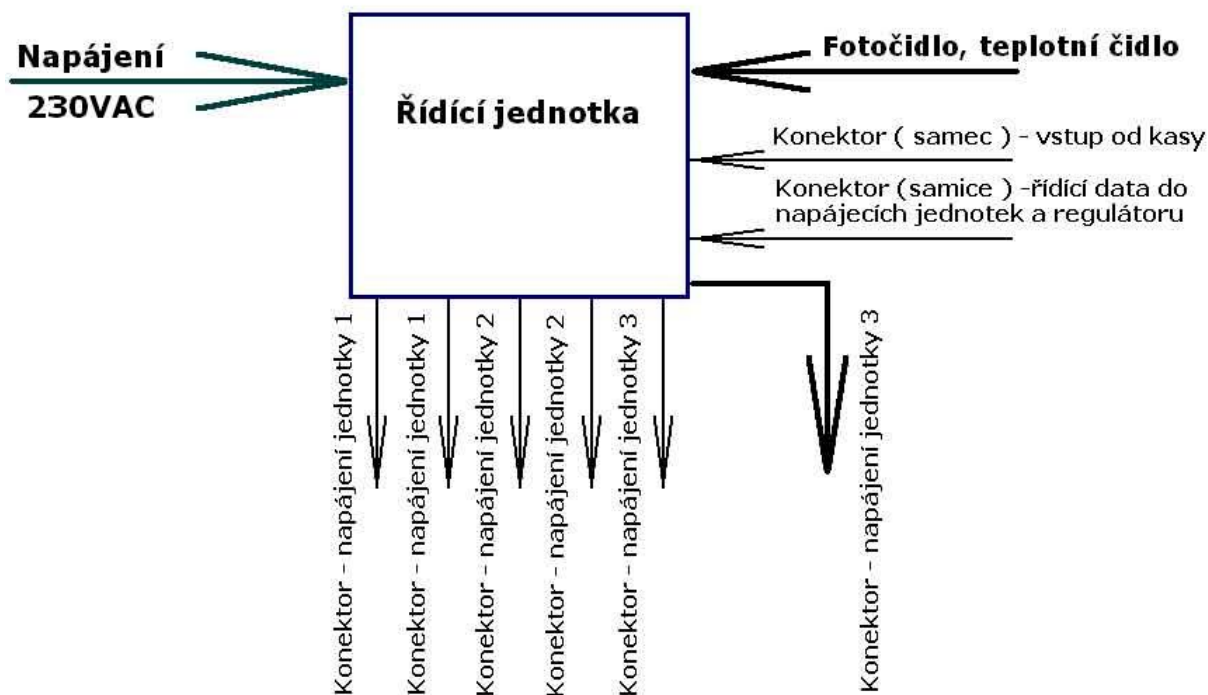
Napájení
230VAC

Řídící jednotka

Fotočidlo, teplotní čidlo

Konektor ( samec ) - vstup od kasy

Konektor (samice ) -řídící data do napájecích jednotek a regulátoru

Konektor - napájení jednotky 1

Konektor - napájení jednotky 1

Konektor - napájení jednotky 2

Konektor - napájení jednotky 2

Konektor - napájení jednotky 3

Konektor - napájení jednotky 3